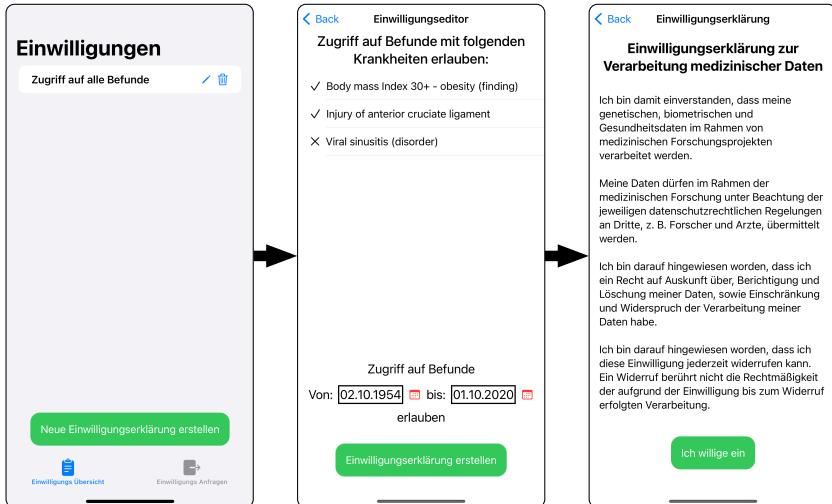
Einwilligungen

Zugriff auf alle Befunde

Neue Einwilligungserklärung erstellen

Einwilligungs Übersicht

Einwilligungs Anfragen

< Back Einwilligungseditor

Zugriff auf Befunde mit folgenden Krankheiten erlauben:

✓ Body mass Index 30+ - obesity (finding)

✓ Injury of anterior cruciate ligament

✕ Viral sinusitis (disorder)

Zugriff auf Befunde

Von: 02.10.1954 bis: 01.10.2020

erlauben

Einwilligungserklärung erstellen

< Back Einwilligungserklärung

Einwilligungserklärung zur Verarbeitung medizinischer Daten

Ich bin damit einverstanden, dass meine genetischen, biometrischen und Gesundheitsdaten im Rahmen von medizinischen Forschungsprojekten verarbeitet werden.

Meine Daten dürfen im Rahmen der medizinischen Forschung unter Beachtung der jeweiligen datenschutzrechtlichen Regelungen an Dritte, z. B. Forscher und Arzte, übermittelt werden.

Ich bin darauf hingewiesen worden, dass ich ein Recht auf Auskunft über, Berichtigung und Löschung meiner Daten, sowie Einschränkung und Widerspruch der Verarbeitung meiner Daten habe.

Ich bin darauf hingewiesen worden, dass ich diese Einwilligung jederzeit widerrufen kann. Ein Widerruf berührt nicht die Rechtmäßigkeit der aufgrund der Einwilligung bis zum Widerruf erfolgten Verarbeitung.

Ich willige ein